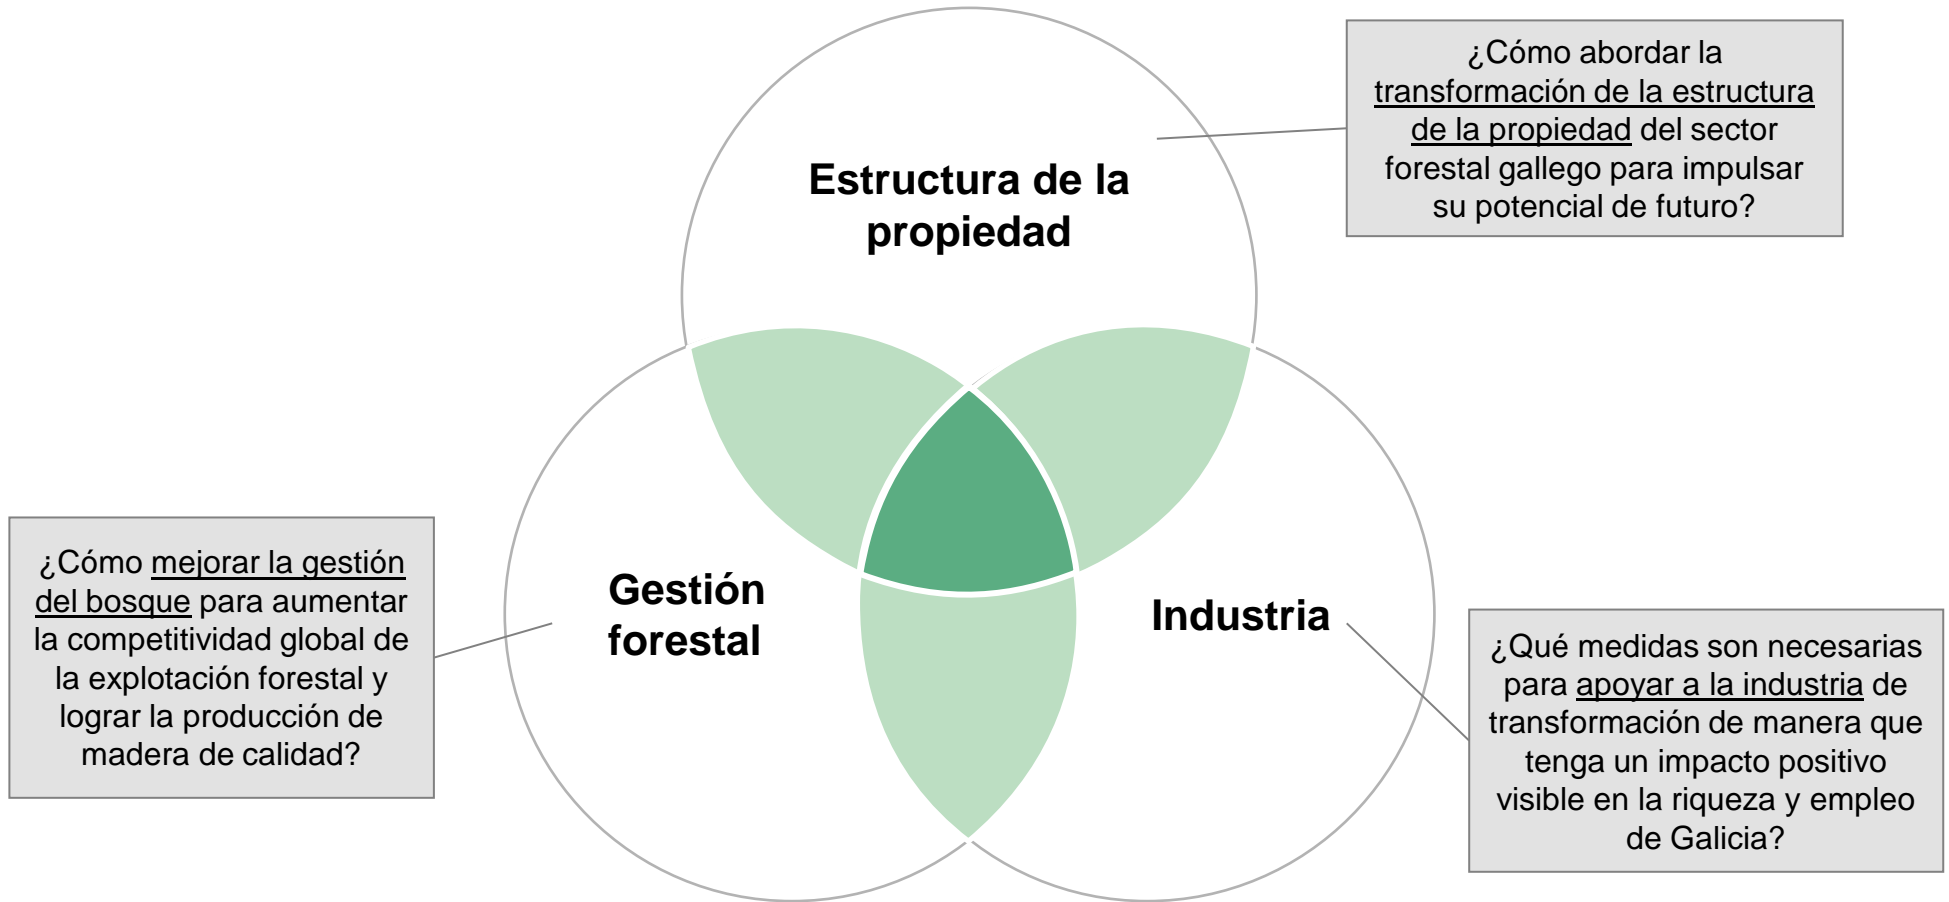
¿Cómo abordar la transformación de la estructura de la propiedad del sector forestal gallego para impulsar su potencial de futuro?

Estructura de la propiedad

¿Cómo mejorar la gestión del bosque para aumentar la competitividad global de la explotación forestal y lograr la producción de madera de calidad?

Gestión forestal

Industria

¿Qué medidas son necesarias para apoyar a la industria de transformación de manera que tenga un impacto positivo visible en la riqueza y empleo de Galicia?